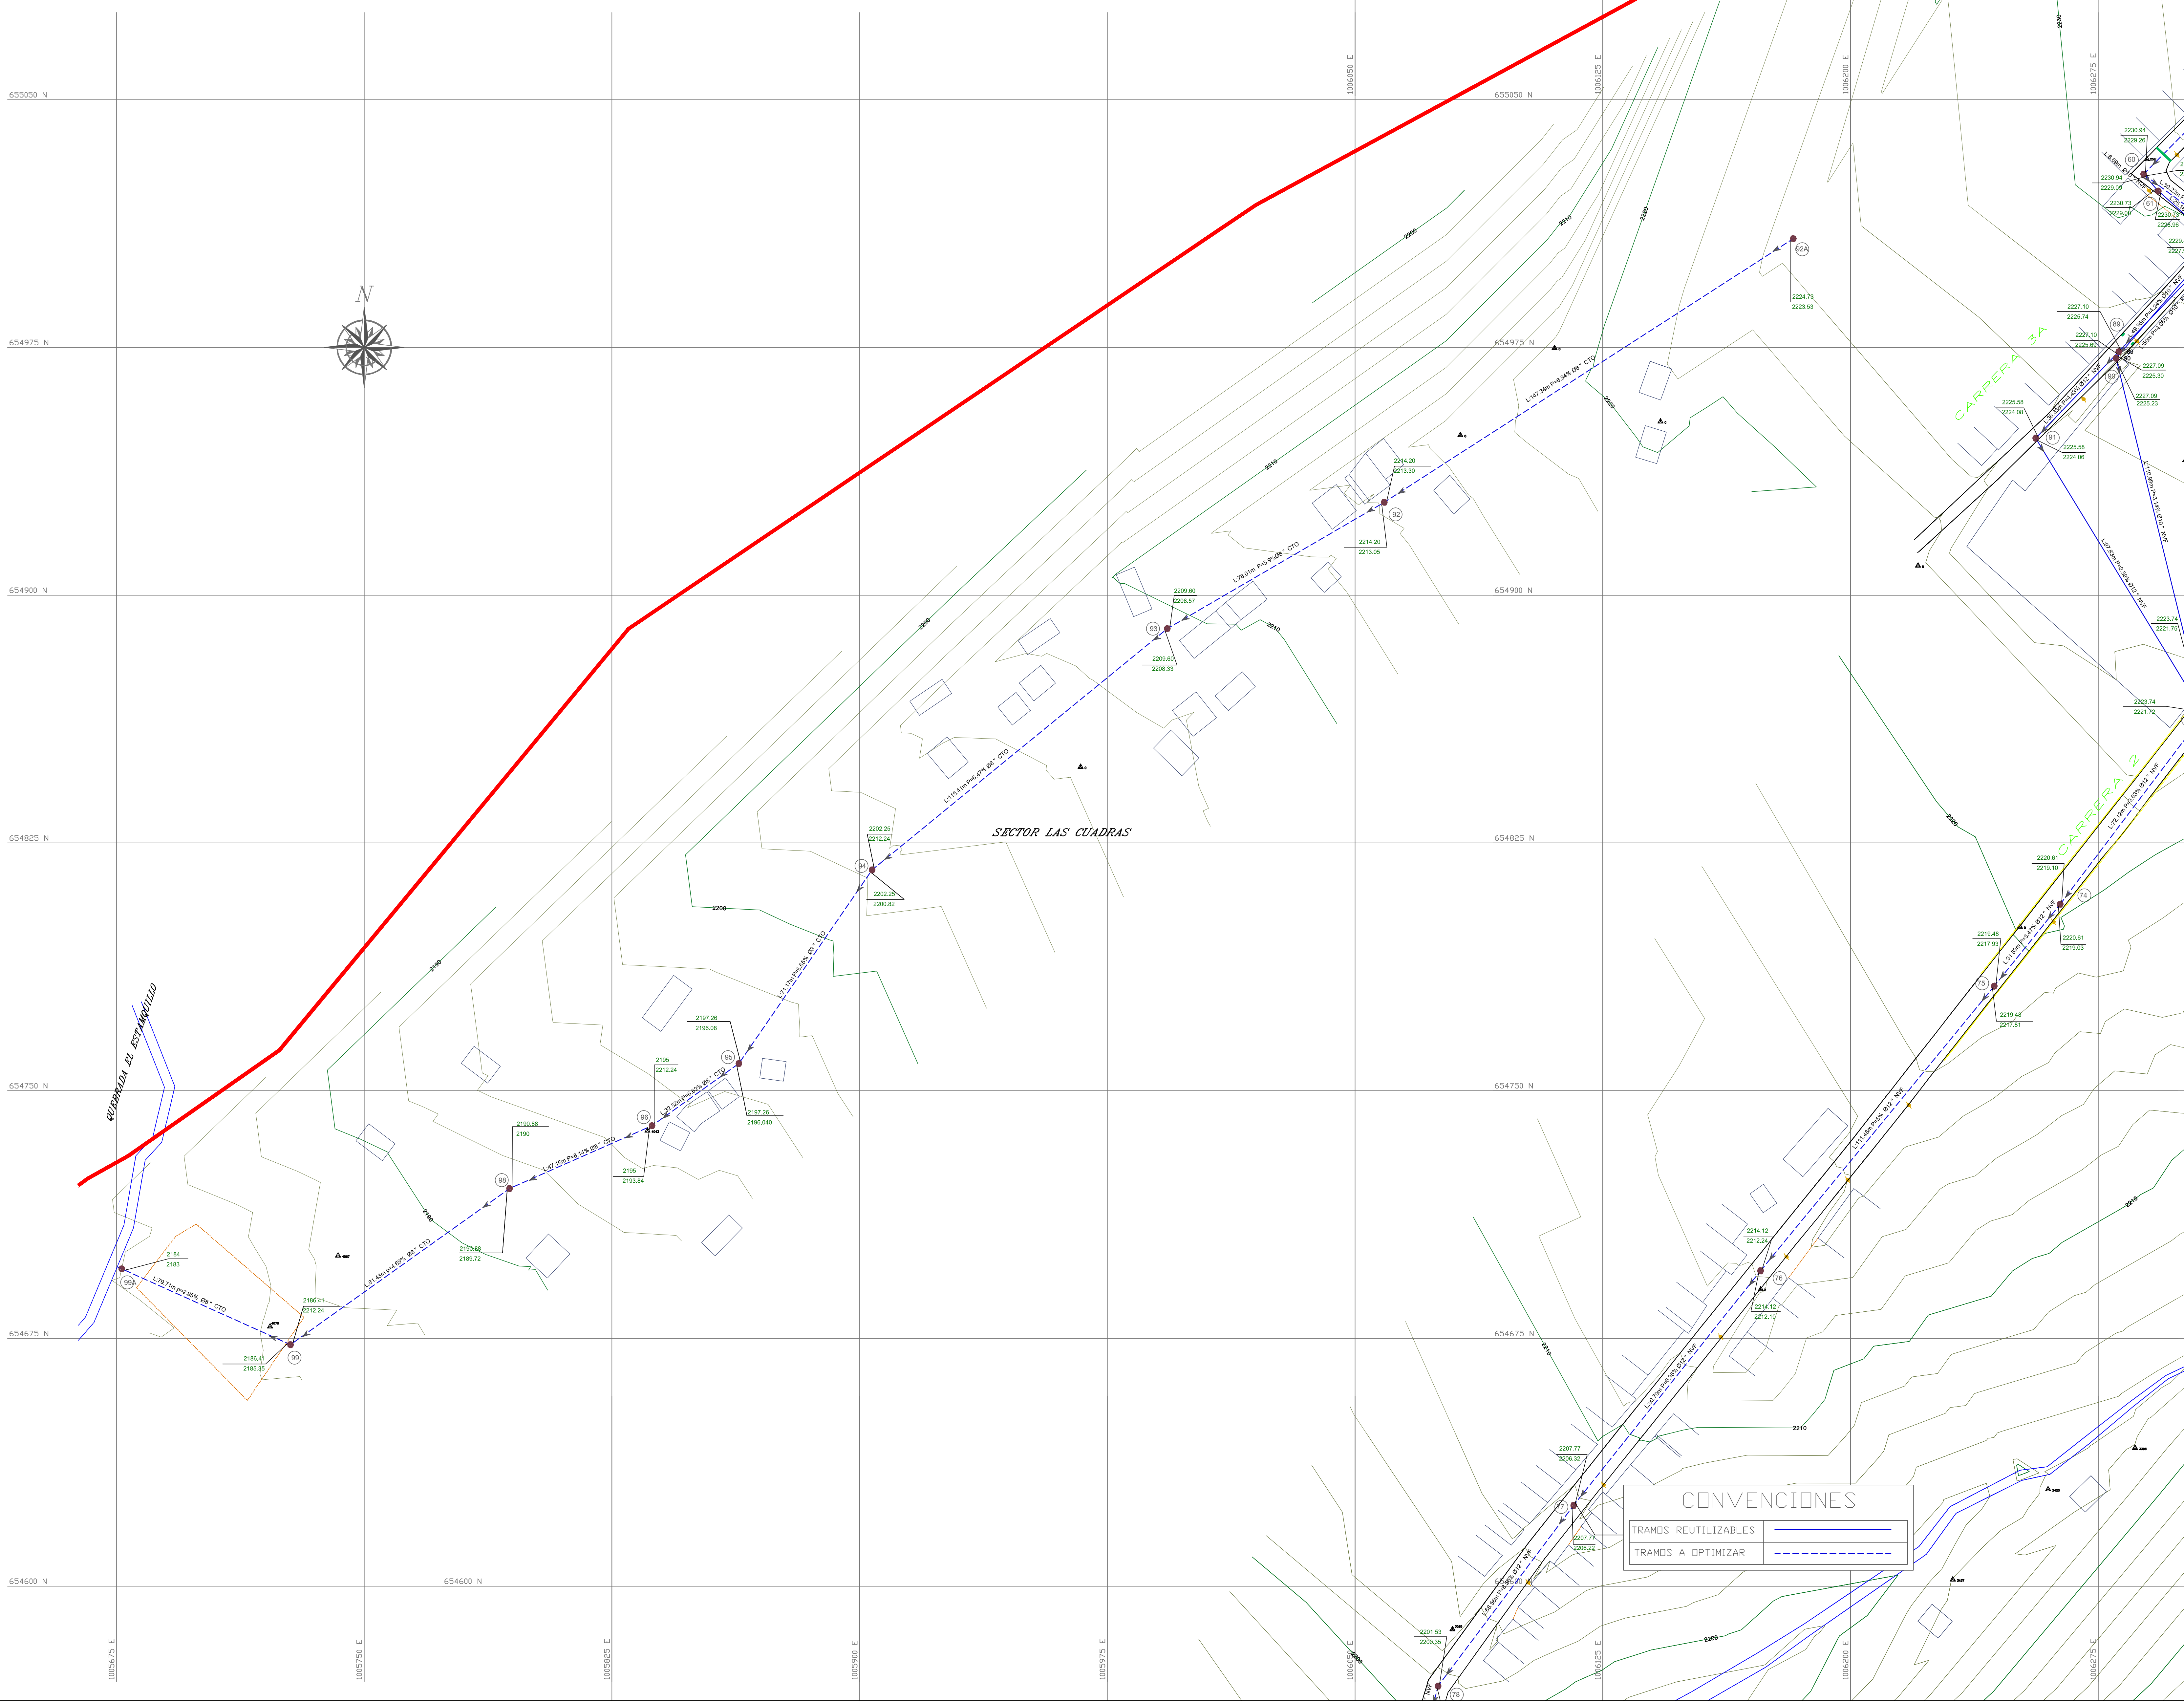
655050 N
654975 N
654900 N
654825 N
654750 N
654675 N
654600 N
655050 N
654975 N
654900 N
654825 N
654750 N
654675 N
654600 N
1006050 E
1006125 E
1006200 E
1006275 E
1005675 E
1005750 E
1005825 E
1005900 E
1005975 E
1006050 E
1006125 E
1006200 E
1006275 E

N

QUEBRADA EL ESTANQUILLO

SECTOR LAS CUADRAS

CARRERA 3A
CARRERA 2

2200
2210
2220
2200
2190
2190
2210
2200
2210
2210
2200

92A
2224.73
2223.53
L:147.34m P=6.94% Ø8" CTO
92
2214.20
2213.30
2214.20
2213.05
L:76.01m P=5.9% Ø8" CTO
93
2209.60
2208.57
2209.60
2208.33
L:115.41m P=6.47% Ø8" CTO
94
2202.25
2212.24
2202.25
2200.82
L:71.17m P=5.65% Ø8" CTO
95
2197.26
2196.08
2197.26
2196.040
96
2195
2212.24
2195
2193.84
L:32.22m P=6.50% Ø8" CTO
98
2190.88
2190
2190.88
2189.72
L:47.18m P=8.14% Ø8" CTO
L:81.43m P=4.69% Ø8" CTO
99
2186.41
2212.24
2186.41
2185.35
99A
2184
2183
L:79.71m P=2.90% Ø8" CTO

60
2230.94
2229.28
2230.94
2229.08
61
2230.73
2229.08
89
2227.10
2225.74
2227.10
2225.60
90
2227.09
2225.30
2227.09
2225.23
91
2225.58
2224.08
2225.58
2224.06
2223.74
2221.75
2223.74
2221.72
L:72.13m P=2.63% Ø12" NVF
74
2220.61
2219.10
2220.61
2219.03
L:31.83m P=3.47% Ø12" NVF
75
2219.48
2217.93
2219.48
2217.81
L:111.48m P=3% Ø12" NVF
76
2214.12
2212.22
2214.12
2212.10
L:96.78m P=4.28% Ø12" NVF
77
2207.77
2206.32
2207.77
2206.22
L:88.56m P=5.38% Ø12" NVF
2201.53
2200.35
78

CONVENCIONES
TRAMOS REUTILIZABLES
TRAMOS A OPTIMIZAR